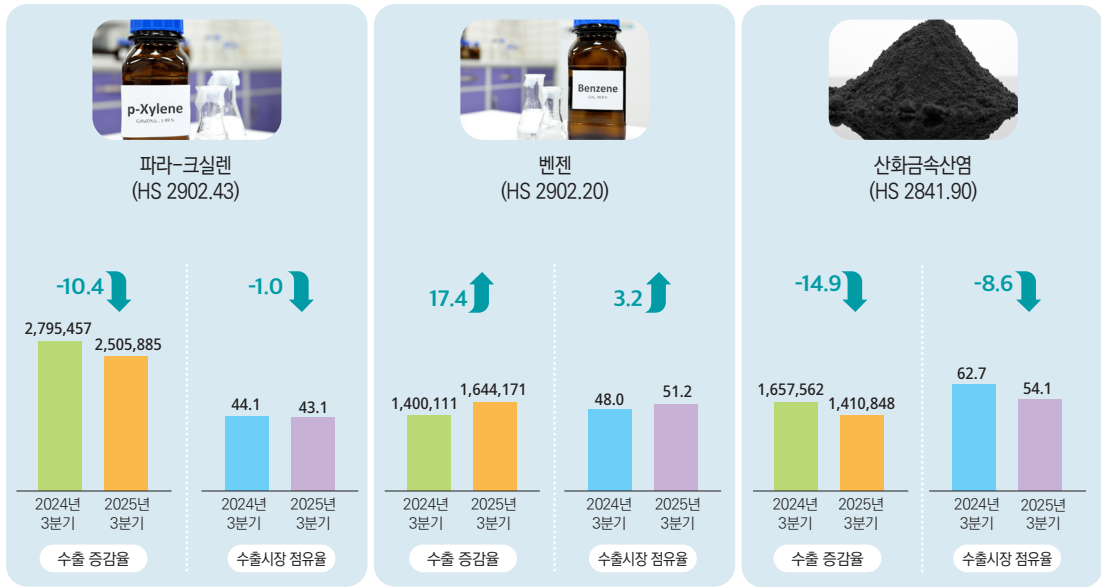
p-Xylene

파라-크실렌
(HS 2902.43)

-10.4

2,795,457
2,505,885

2024년 3분기
2025년 3분기

수출 증감율

-1.0

44.1
43.1

2024년 3분기
2025년 3분기

수출시장 점유율

Benzene

벤젠
(HS 2902.20)

17.4

1,400,111
1,644,171

2024년 3분기
2025년 3분기

수출 증감율

3.2

48.0
51.2

2024년 3분기
2025년 3분기

수출시장 점유율

산화금속산염
(HS 2841.90)

-14.9

1,657,562
1,410,848

2024년 3분기
2025년 3분기

수출 증감율

-8.6

62.7
54.1

2024년 3분기
2025년 3분기

수출시장 점유율